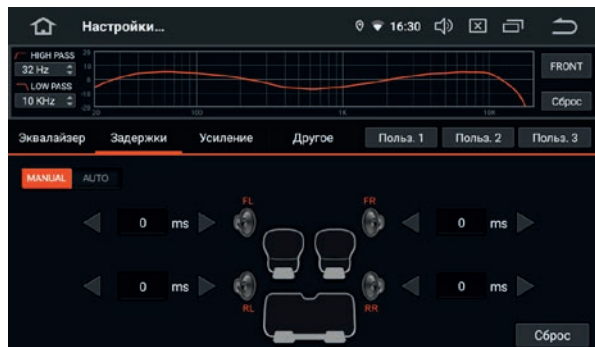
Настройки...

16:30

HIGH PASS
32 Hz
LOW PASS
10 KHz

20
10
0
-10
-20
20
100
1K
10K

FRONT
Сброс

Эквалайзер
Задержки
Усиление
Другое
Польз. 1
Польз. 2
Польз. 3

MANUAL
AUTO

FL
FR
0 ms
0 ms
RL
RR
0 ms
0 ms

Сброс